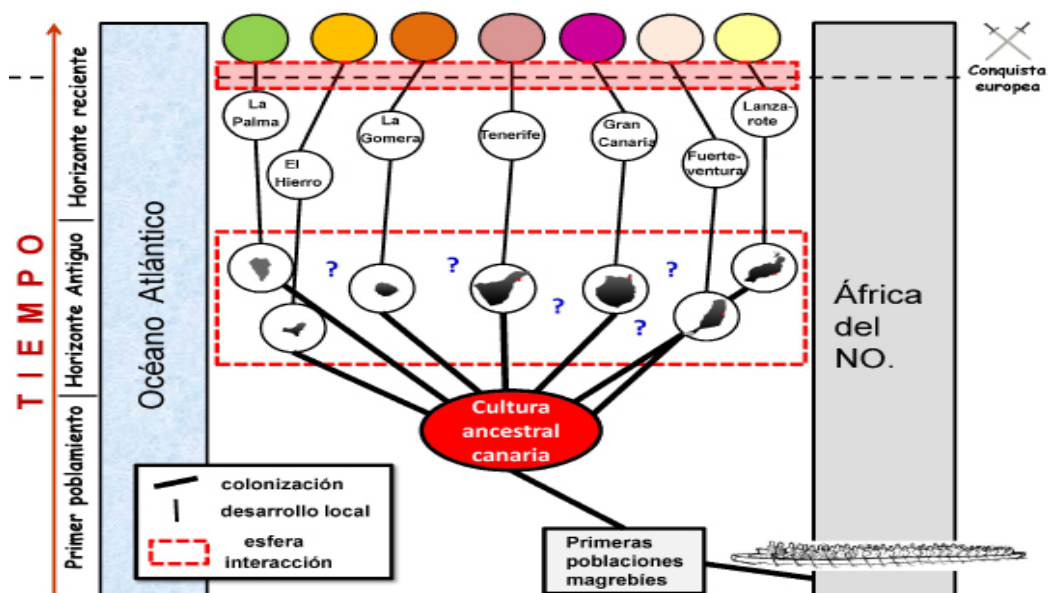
TIEMPO

Primer poblamiento | Horizonte Antiguo | Horizonte reciente

Océano Atlántico

Conquista europea

La Palma

El Hierro

La Gomera

Tenerife

Gran Canaria

Fuerteventura

Lanzarote

?

?

?

?

?

África del NO.

Cultura ancestral canaria

colonización

desarrollo local

esfera interacción

Primeras poblaciones magrebíes